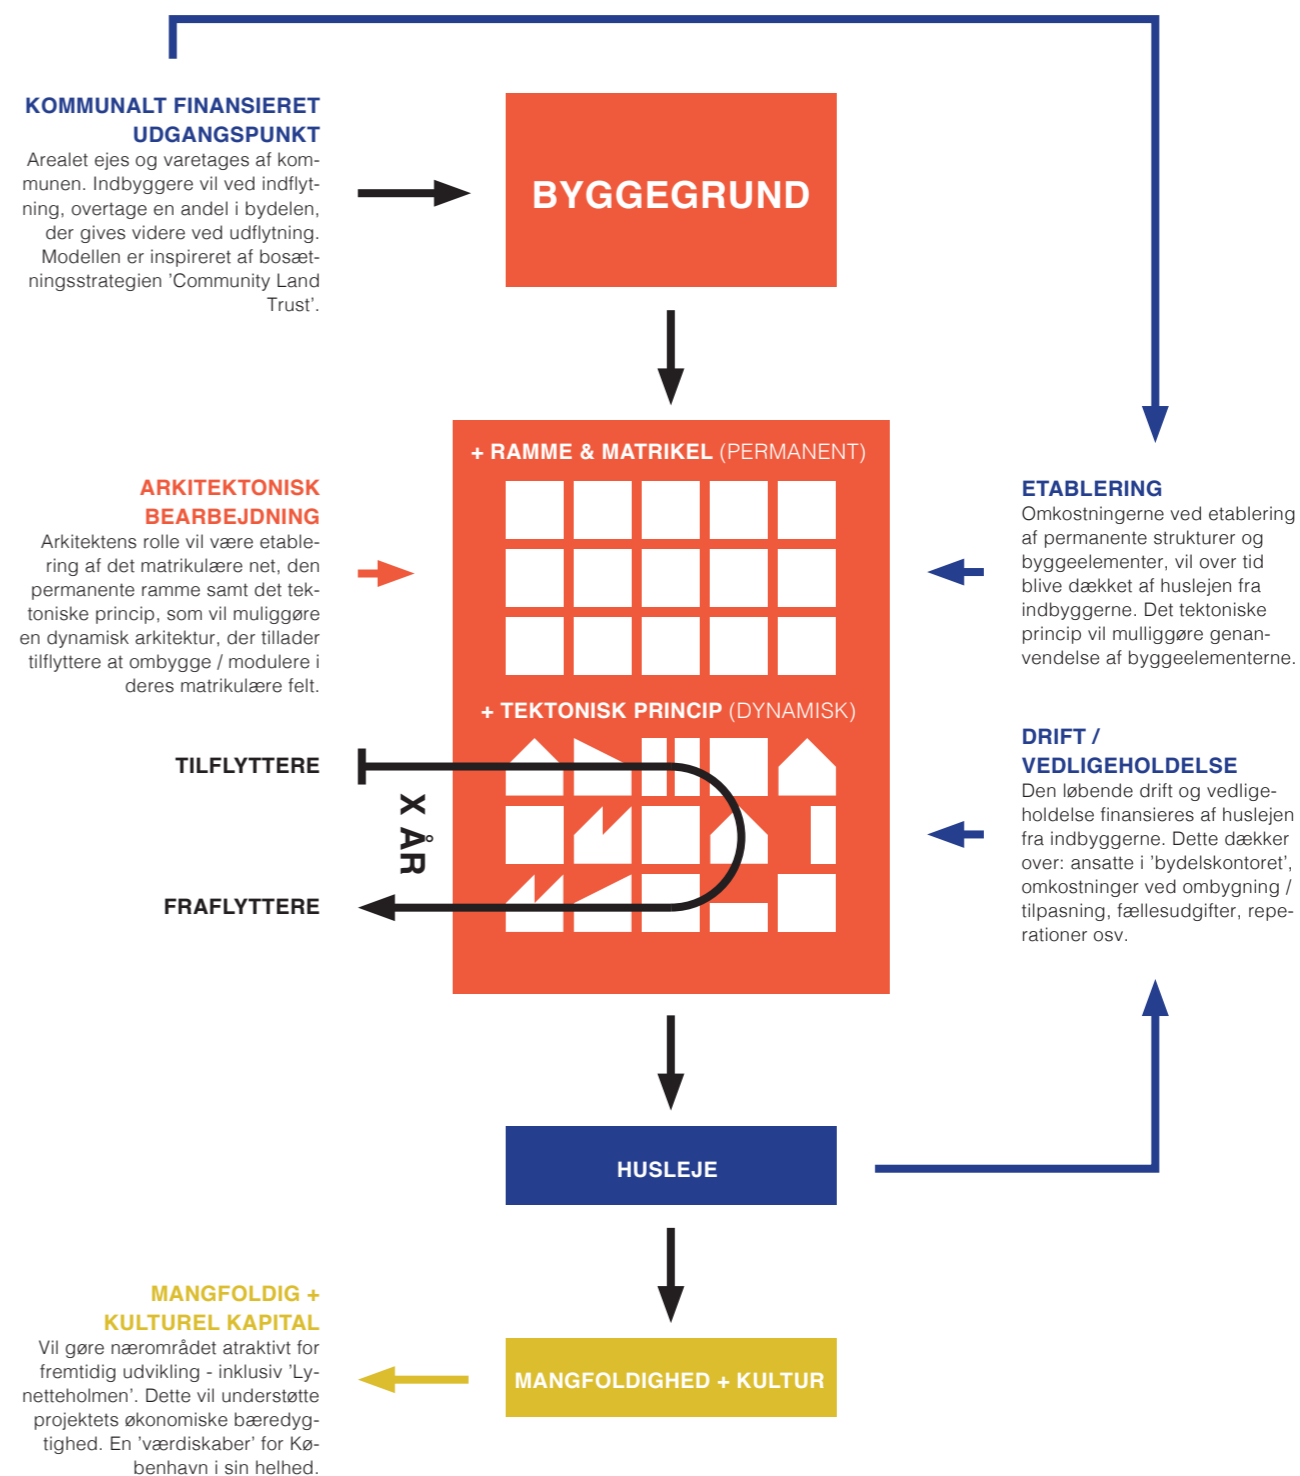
KOMMUNALT FINANSIERET UDGANGSPUNKT
Arealet ejes og varetages af kommunen. Indbyggere vil ved indflytning, overtage en andel i bydelen, der gives videre ved udflytning. Modellen er inspireret af bosætningsstrategien 'Community Land Trust'.

BYGGEGRUND

+ RAMME & MATRIKEL (PERMANENT)

ARKITEKTONISK BEARBEJDNING
Arkitektens rolle vil være etablering af det matrikulære net, den permanente ramme samt det tektoniske princip, som vil muliggøre en dynamisk arkitektur, der tillader tilflyttere at ombygge / modulere i deres matrikulære felt.

ETABLERING
Omkostningerne ved etablering af permanente strukturer og byggeelementer, vil over tid blive dækket af huslejen fra indbyggerne. Det tektoniske princip vil mulliggøre genanvendelse af byggeelementerne.

+ TEKTONISK PRINCIP (DYNAMISK)

TILFLYTTERE

X ÅR

FRAFLYTTERE

DRIFT / VEDLIGEHOLDELSE
Den løbende drift og vedligeholdelse finansieres af huslejen fra indbyggerne. Dette dækker over: ansatte i 'bydelskontoret', omkostninger ved ombygning / tilpasning, fællesudgifter, reperationer osv.

HUSLEJE

MANGFOLDIG + KULTUREL KAPITAL
Vil gøre nærområdet atraktivt for fremtidig udvikling - inklusiv 'Lynetteholmen'. Dette vil understøtte projektets økonomiske bæredygtighed. En 'værdiskaber' for København i sin helhed.

MANGFOLDIGHED + KULTUR